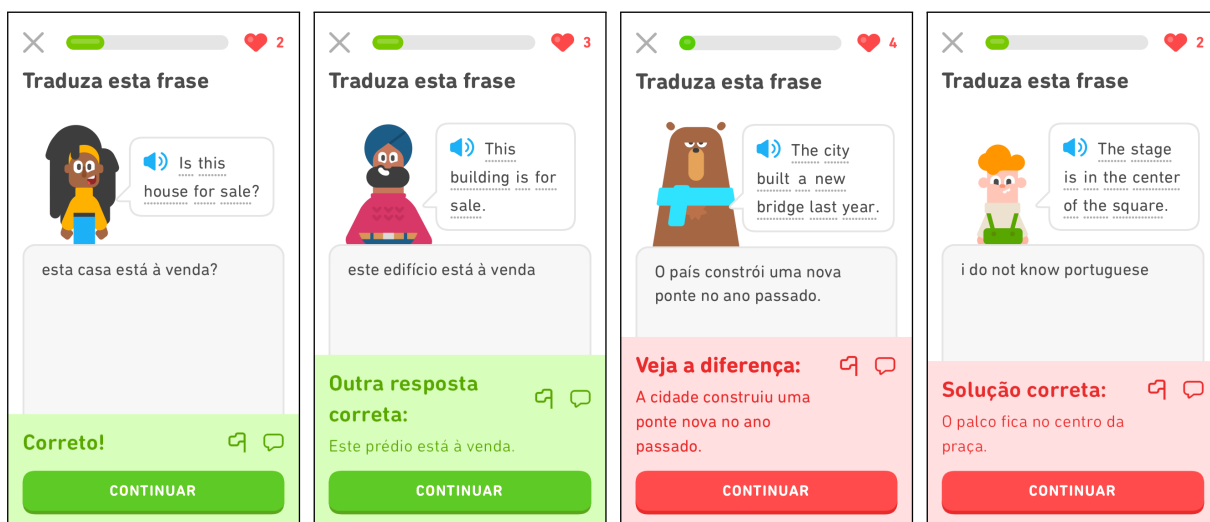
2

Traduza esta frase

Is this house for sale?

esta casa está à venda?

Correto!

CONTINUAR

3

Traduza esta frase

This building is for sale.

este edifício está à venda

Outra resposta correta:

Este prédio está à venda.

CONTINUAR

4

Traduza esta frase

The city built a new bridge last year.

O país constrói uma nova ponte no ano passado.

Veja a diferença:

A cidade construiu uma ponte nova no ano passado.

CONTINUAR

2

Traduza esta frase

The stage is in the center of the square.

i do not know portuguese

Solução correta:

O palco fica no centro da praça.

CONTINUAR